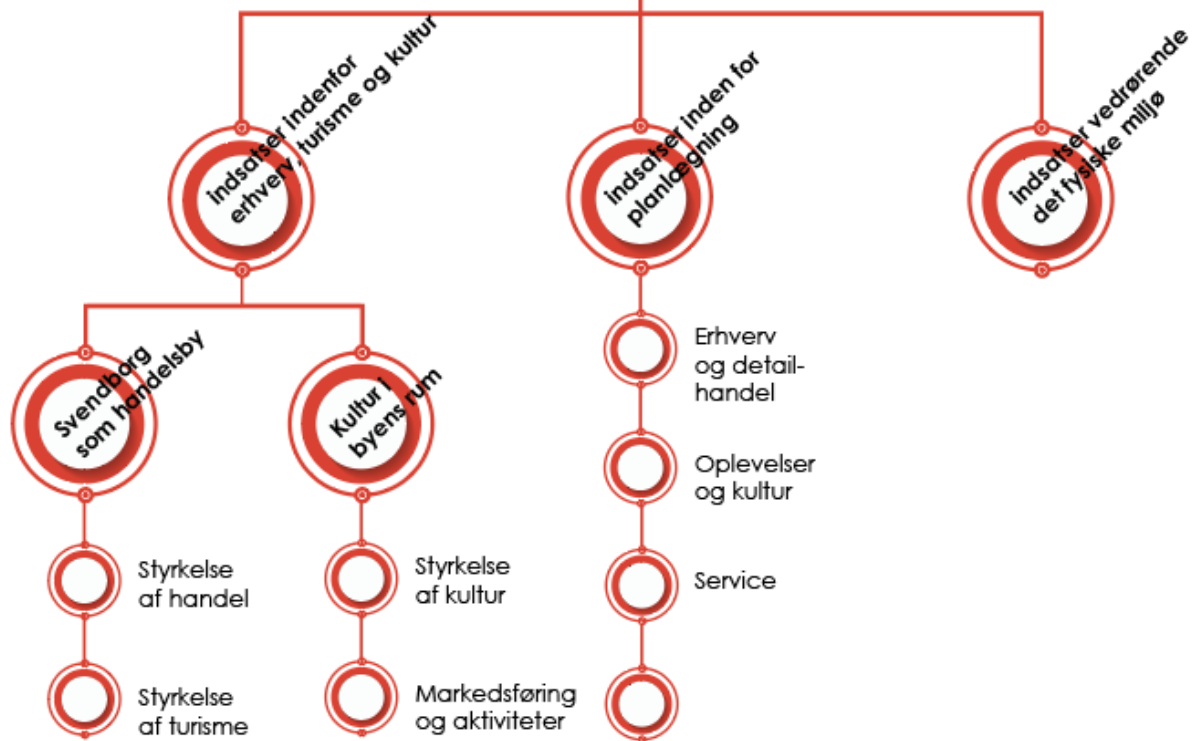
Indsatser indenfor erhverv, turisme og kultur

Indsatser inden for planlægning

Indsatser vedrørende det fysiske miljø

Svendborg som handelsby

Kultur i byens rum

Erhverv og detailhandel

Oplevelser og kultur

Service

Styrkelse af handel

Styrkelse af turisme

Styrkelse af kultur

Markedsføring og aktiviteter